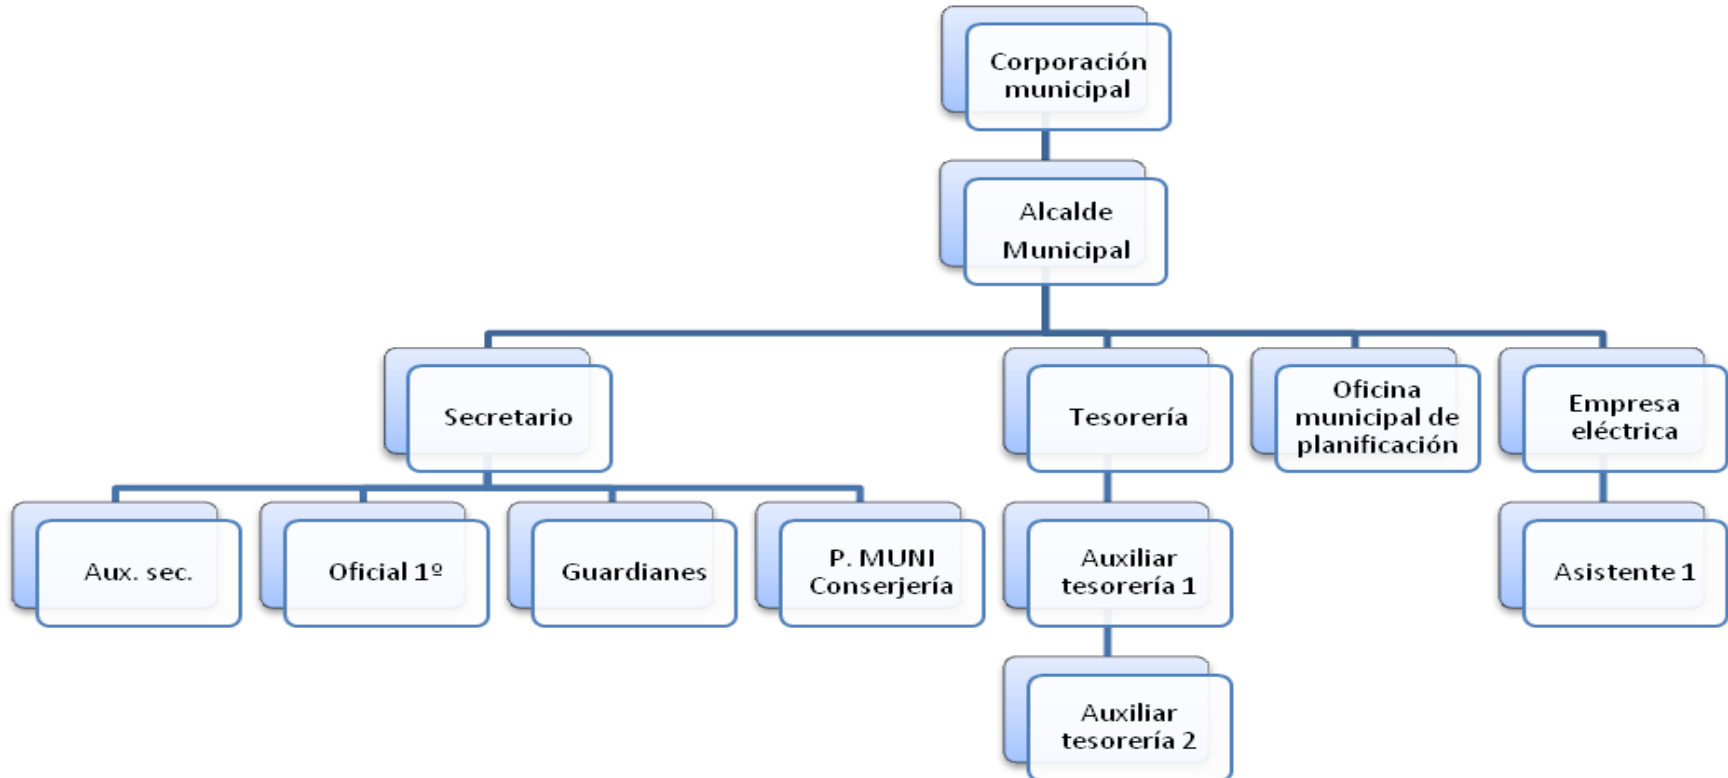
Corporación municipal

Alcalde Municipal

Secretario

Tesorería

Oficina municipal de planificación

Empresa eléctrica

Aux. sec.

Oficial 1º

Guardianes

P. MUNI Conserjería

Auxiliar tesorería 1

Asistente 1

Auxiliar tesorería 2